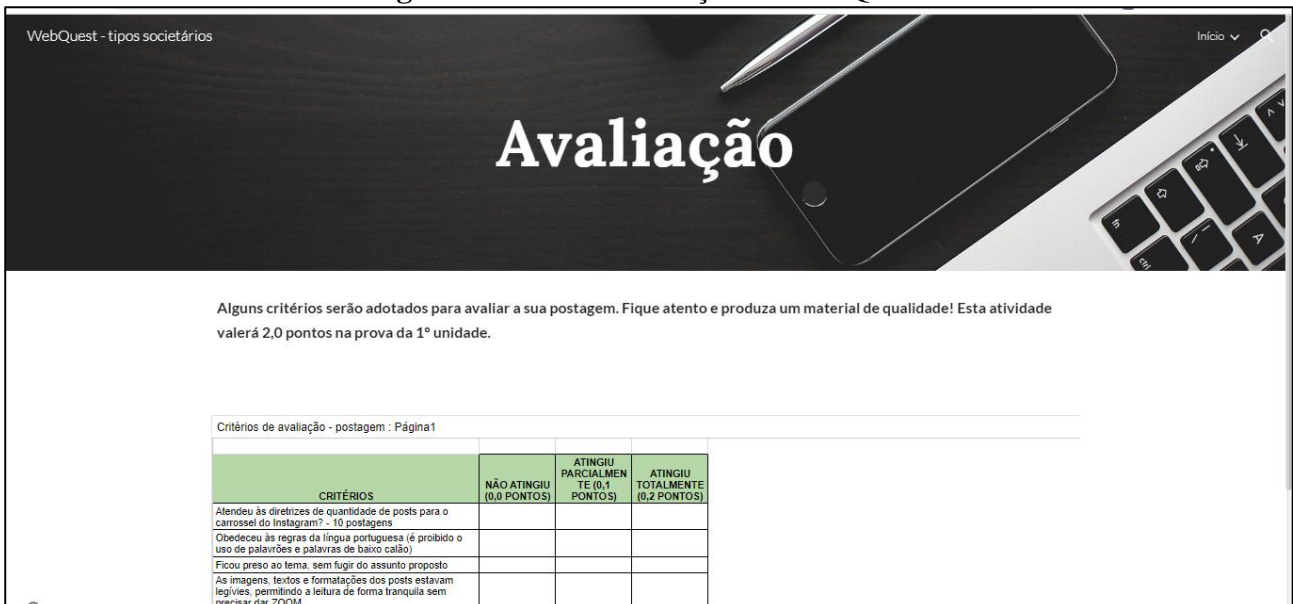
WebQuest - tipos societários

Início

Avaliação

Alguns critérios serão adotados para avaliar a sua postagem. Fique atento e produza um material de qualidade! Esta atividade valerá 2,0 pontos na prova da 1° unidade.

Critérios de avaliação - postagem : Página1

| CRITÉRIOS | NÃO ATINGIU (0,0 PONTOS) | ATINGIU PARCIALMENTE (0,1 PONTOS) | ATINGIU TOTALMENTE (0,2 PONTOS) |
|---|---|---|---|
| Atendeu às diretrizes de quantidade de posts para o carrossel do Instagram? - 10 postagens | | | |
| Obedeceu às regras da língua portuguesa (é proibido o uso de palavrões e palavras de baixo calão) | | | |
| Ficou preso ao tema, sem fugir do assunto proposto | | | |
| As imagens, textos e formatações dos posts estavam legíveis, permitindo a leitura de forma tranquila sem precisar dar ZOOM | | | |